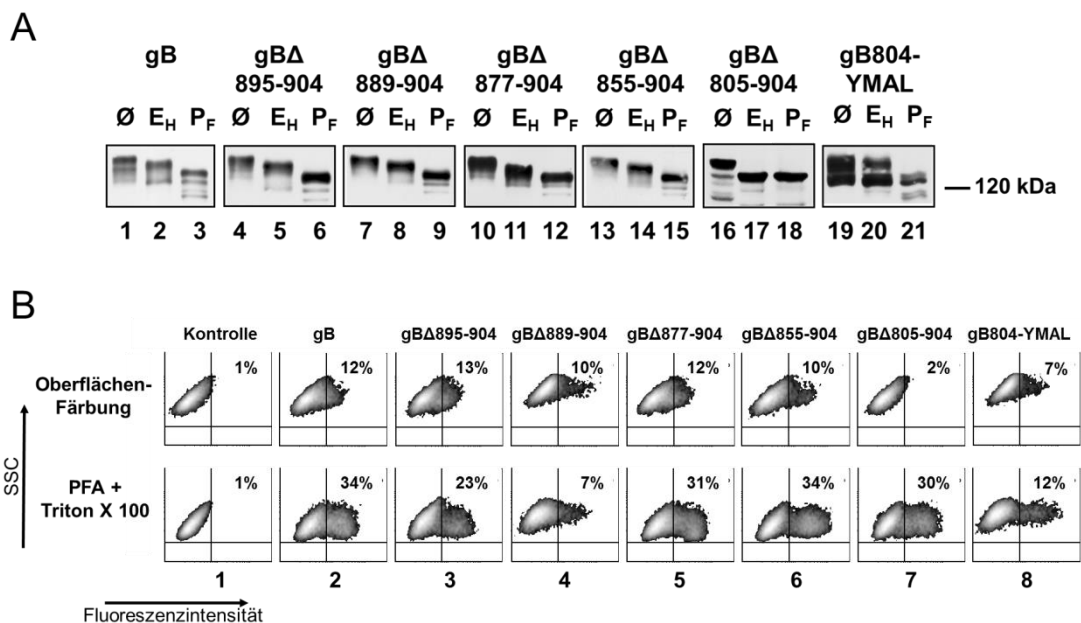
A

gB gBΔ 895-904 gBΔ 889-904 gBΔ 877-904 gBΔ 855-904 gBΔ 805-904 gB804-YMAL

Ø $E_H$ $P_F$ Ø $E_H$ $P_F$ Ø $E_H$ $P_F$ Ø $E_H$ $P_F$ Ø $E_H$ $P_F$ Ø $E_H$ $P_F$ Ø $E_H$ $P_F$

— 120 kDa

1 2 3 4 5 6 7 8 9 10 11 12 13 14 15 16 17 18 19 20 21

B

Kontrolle gB gBΔ895-904 gBΔ889-904 gBΔ877-904 gBΔ855-904 gBΔ805-904 gB804-YMAL

Oberflächen-Färbung

1% 12% 13% 10% 12% 10% 2% 7%

PFA + Triton X 100

1% 34% 23% 7% 31% 34% 30% 12%

SSC

1 2 3 4 5 6 7 8

Fluoreszenzintensität